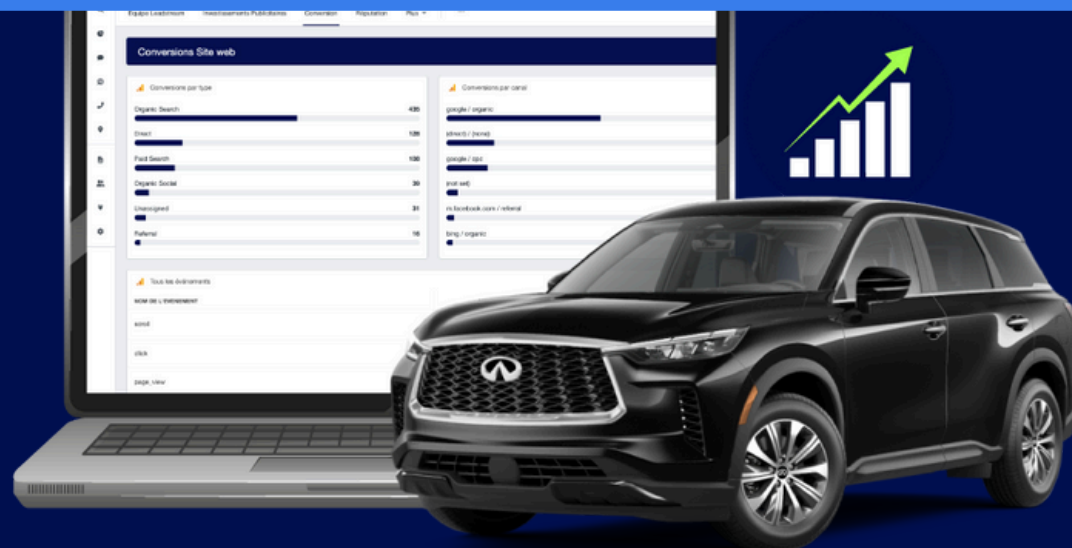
Équipe Leadmaxim  Investissements Publicitaires  Conversion  Réputation  Plus

Conversions Site web

Conversions par type

Organic Search 435

Direct 128

Paid Search 100

Organic Social 39

Unassigned 31

Referral 16

Conversions par canal

google / organic

(direct) / (none)

google / cpc

(not set)

m.facebook.com / referral

bing / organic

Tous les événements

NOM DE L'ÉVÉNEMENT

scroll

click

page_view